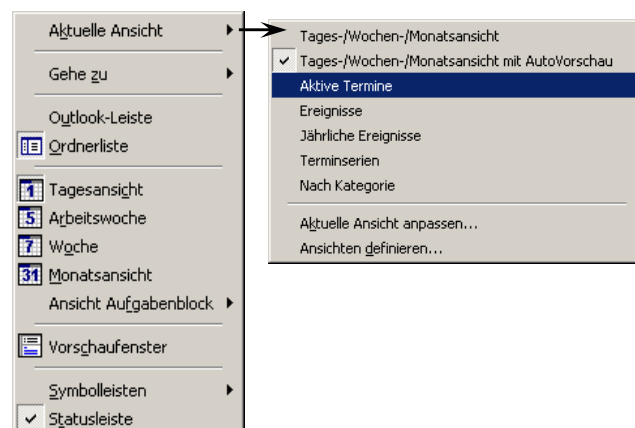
Aktuelle Ansicht
Gehe zu
Outlook-Leiste
Ordnerliste
1 Tagesansicht
5 Arbeitswoche
7 Woche
31 Monatsansicht
Ansicht Aufgabenblock
Vorschaufenster
Symbolleisten
Statusleiste

Tages-/Wochen-/Monatsansicht
Tages-/Wochen-/Monatsansicht mit AutoVorschau
Aktive Termine
Ereignisse
Jährliche Ereignisse
Terminserien
Nach Kategorie
Aktuelle Ansicht anpassen...
Ansichten definieren...